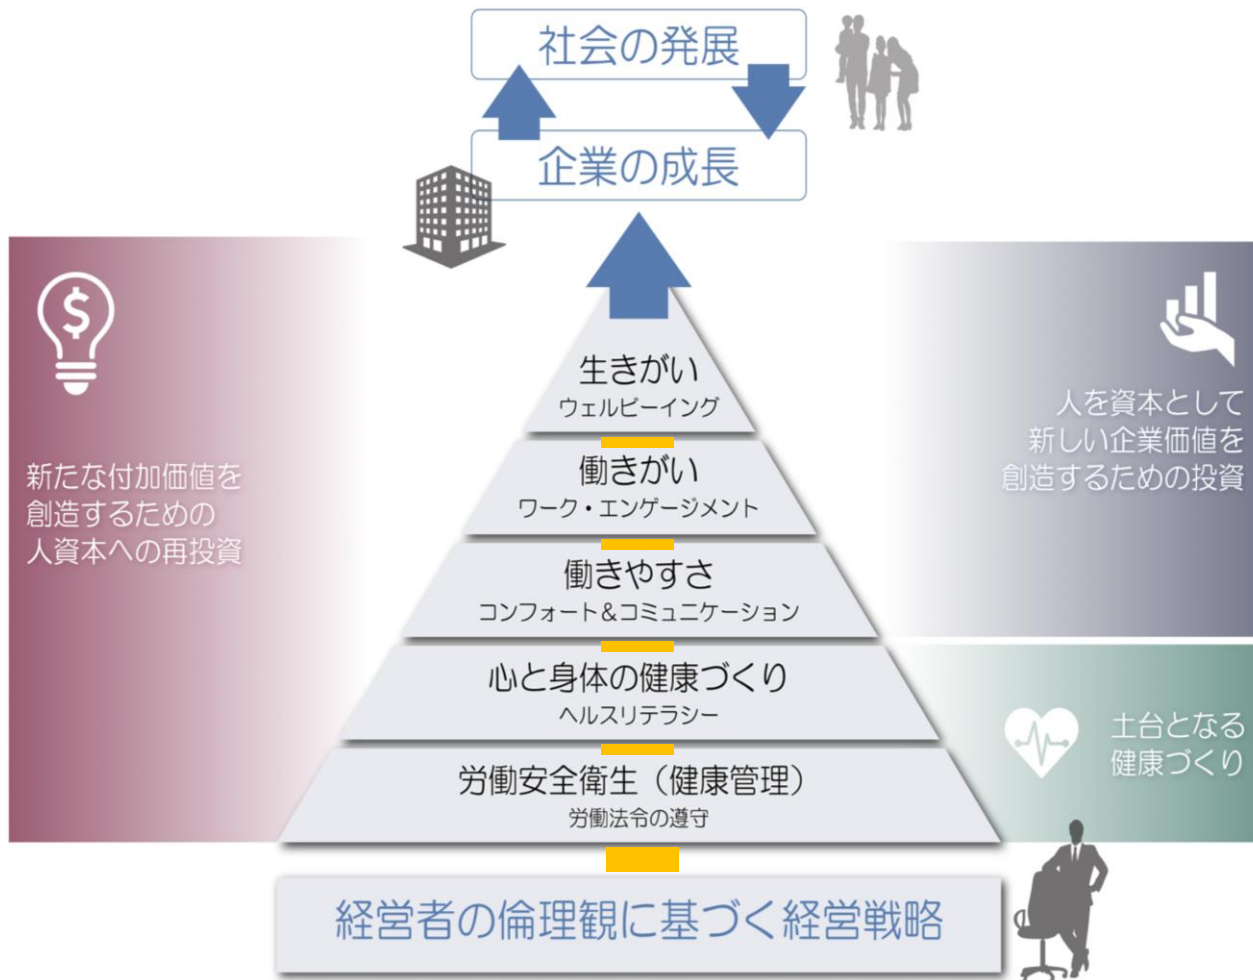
社会の発展

企業の成長

新たな付加価値を創造するための人資本への再投資

人を資本として新しい企業価値を創造するための投資

生きがい
ウェルビーイング

働きがい
ワーク・エンゲージメント

働きやすさ
コンフォート&コミュニケーション

心と身体の健康づくり
ヘルスリテラシー

土台となる健康づくり

労働安全衛生（健康管理）
労働法令の遵守

経営者の倫理観に基づく経営戦略